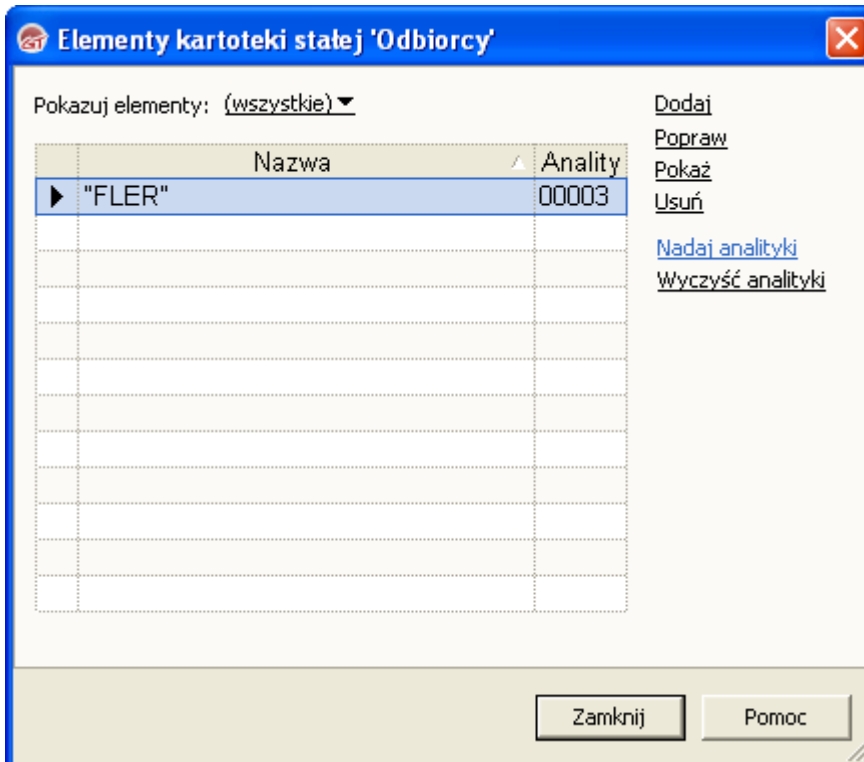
Elementy kartoteki stałej 'Odbiorcy'

Pokazuj elementy: (wszystkie)

| | Nazwa | Anality |
|---|---|---|
| | "FLER" | 00003 |

Dodaj
Popraw
Pokaż
Usuń

Nadaj analityki
Wyczyść analityki

Zamknij
Pomoc